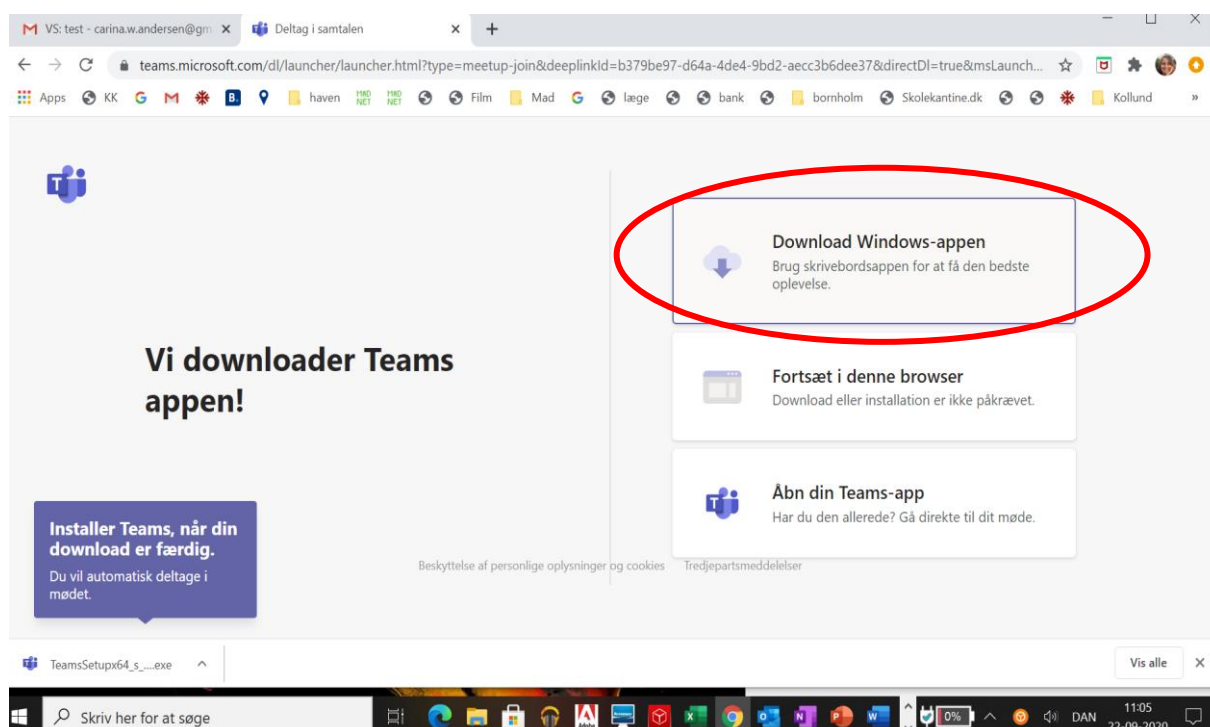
VS: test - carina.w.andersen@gm ×
Deltag i samtalen ×
+

teams.microsoft.com/dl/launcher/launcher.html?type=meetup-join&deeplinkId=b379be97-d64a-4de4-9bd2-aecc3b6dee37&directDl=true&msLaunch...

Apps KK haven Film Mad læge bank bornholm Skolekantine.dk Kollund »

Vi downloader Teams appen!

Download Windows-appen
Brug skrivebordsappen for at få den bedste oplevelse.

Fortsæt i denne browser
Download eller installation er ikke påkrævet.

Åbn din Teams-app
Har du den allerede? Gå direkte til dit møde.

Installer Teams, når din download er færdig.
Du vil automatisk deltage i mødet.

Beskyttelse af personlige oplysninger og cookies Tredjepartsmeddelelser

TeamsSetupx64_s_....exe

Vis alle ×

Skriv her for at søge

0% DAN 11:05 22-09-2020